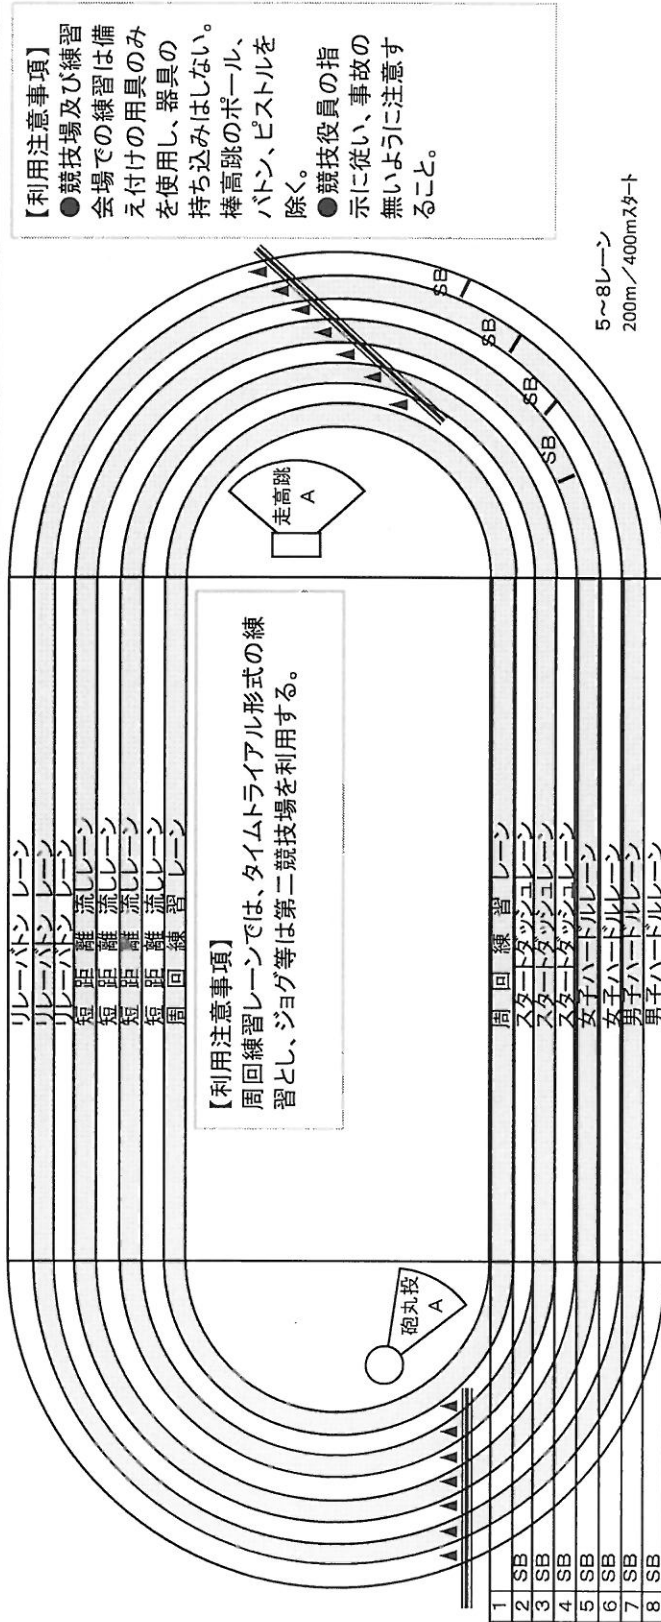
【利用注意事項】
●競技場及び練習会場での練習は備え付けの用具のみを使用し、器具の持ち込みはしない。棒高跳のポール、バトン、ピストルを除く。
●競技役員の指示に従い、事故の無いように注意すること。

リレーバトン レーン
リレーバトン レーン
リレーバトン レーン
短 距 離 流しレーン
短 距 離 流しレーン
短 距 離 流しレーン
短 距 離 流しレーン
周 回 練 習 レーン

【利用注意事項】
周回練習レーンでは、タイムトライアル形式の練習とし、ジョグ等は第二競技場を利用する。

周 回 練 習 レーン
スタートダッシュレーン
スタートダッシュレーン
スタートダッシュレーン
女子ハードルレーン
男子ハードルレーン
男子ハードルレーン

走高跳
A

砲丸投
A

SB
SB
SB
SB

5~8レーン
200m／400mスタート

| 1 | |
|---|---|
| 2 | SB |
| 3 | SB |
| 4 | SB |
| 5 | SB |
| 6 | SB |
| 7 | SB |
| 8 | SB |